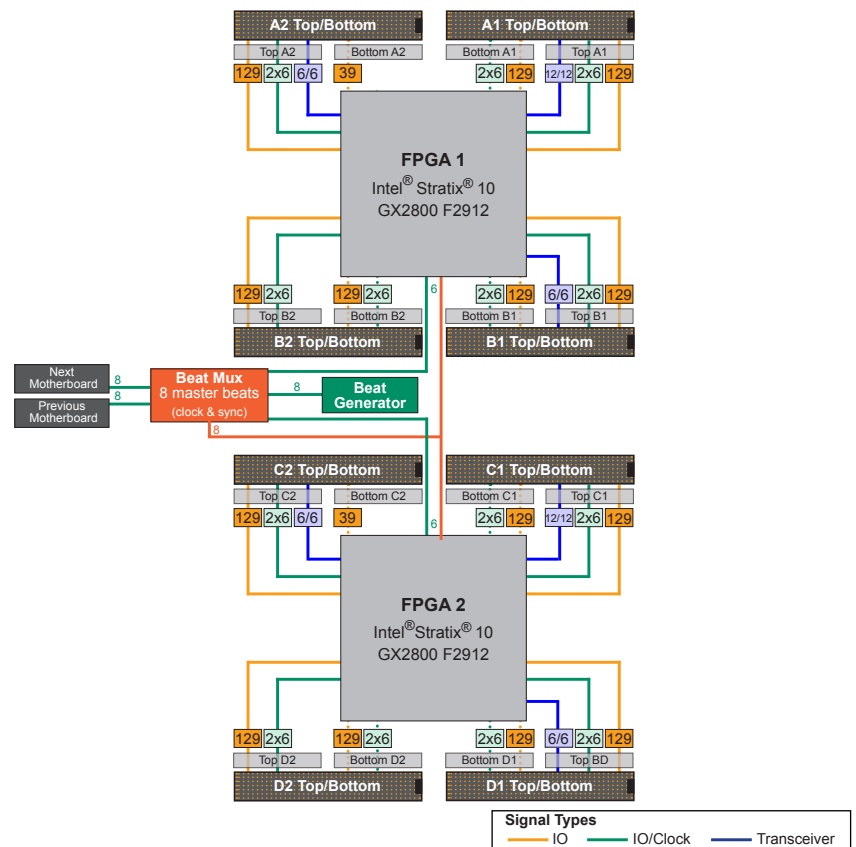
A2 Top/Bottom
A1 Top/Bottom
Top A2
Bottom A2
Bottom A1
Top A1
129 2x6 6/6
39
2x6 129
12/12 2x6 129

FPGA 1
Intel® Stratix® 10
GX2800 F2912

129 2x6
129 2x6
2x6 129
6/6 2x6 129
Top B2
Bottom B2
Bottom B1
Top B1
B2 Top/Bottom
B1 Top/Bottom
6

Next Motherboard
Previous Motherboard
8
8
Beat Mux
8 master beats
(clock & sync)
8
Beat Generator
8

C2 Top/Bottom
C1 Top/Bottom
Top C2
Bottom C2
Bottom C1
Top C1
129 2x6 6/6
39
2x6 129
12/12 2x6 129
6

FPGA 2
Intel®Stratix® 10
GX2800 F2912

129 2x6
129 2x6
2x6 129
6/6 2x6 129
Top D2
Bottom D2
Bottom D1
Top BD
D2 Top/Bottom
D1 Top/Bottom

Signal Types
IO
IO/Clock
Transceiver